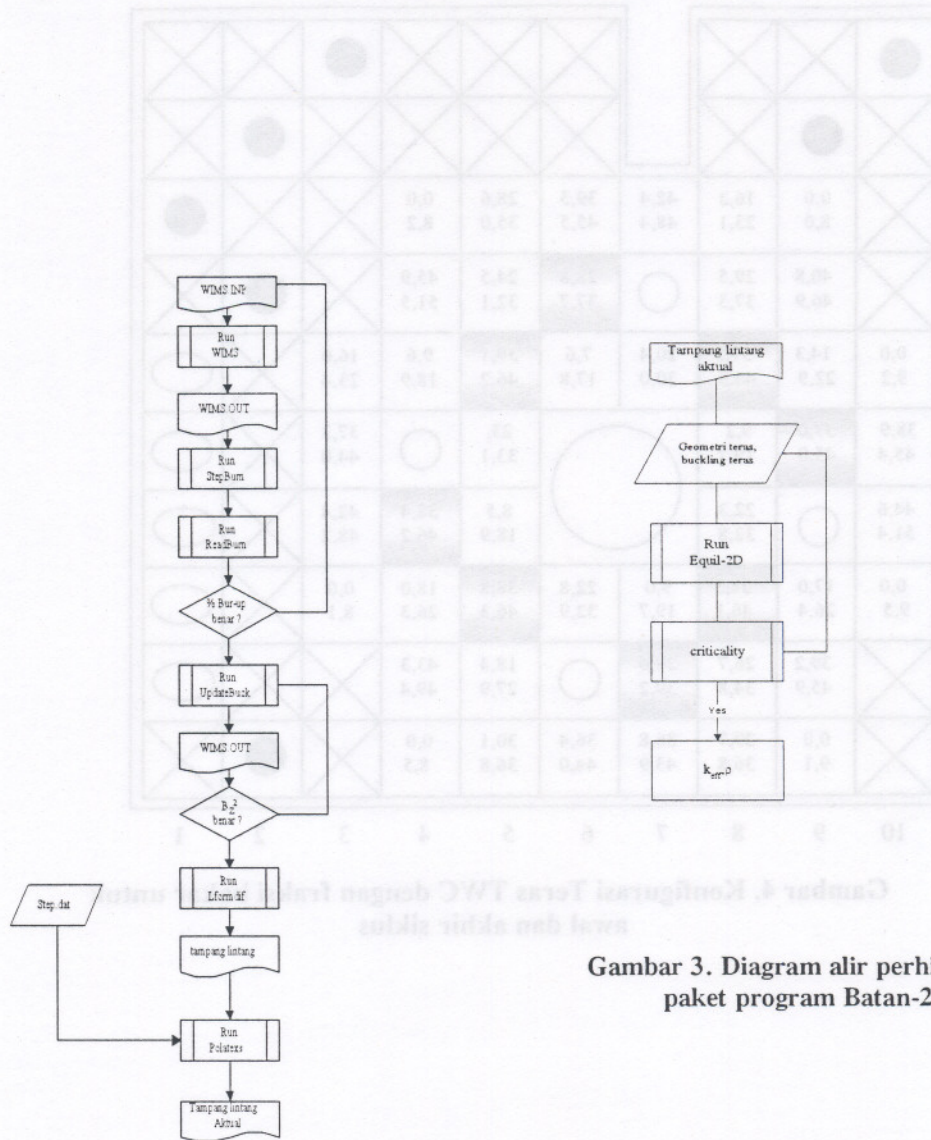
WIMS INP

Run WIMS

WIMS OUT

Run StepBurn

Run ReadBurn

% Bur-up benar ?

Run UpdateBuck

WIMS OUT

$B_z^2$ benar ?

Run Lform af

Step.dat

tampang lintang

Run Polistes

Tampang lintang Aktual

Tampang lintang aktual

Geometri teras, buckling teras

Run Equil-2D

criticality

Yes

$k_{eff}$, P

Gambar 4. Konfigurasi Teras TWC dengan fraksi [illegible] untuk awal dan akhir siklus

Gambar 3. Diagram alir perhi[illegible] paket program Batan-2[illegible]

10 9 8 7 6 5 4 3 2 1